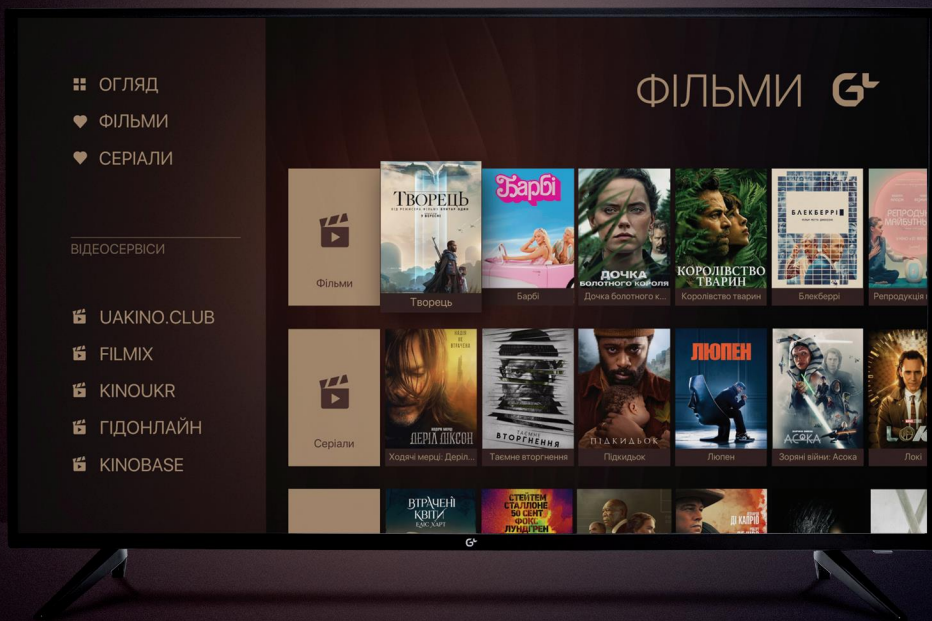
ОГЛЯД
ФІЛЬМИ
СЕРІАЛИ

ВІДЕОСЕРВІСИ

UAKINO.CLUB
FILMIX
KINOUKR
ГІДОНЛАЙН
KINOBASE

ФІЛЬМИ

Фільми

ТВОРЕЦЬ
Творець

Барбі
Барбі

ДОЧКА БОЛОТНОГО КОРОЛЯ
Дочка болотного к...

КОРОЛІВСТВО ТВАРИН
Королівство тварин

БЛЕКБЕРРІ
Блекберрі

Репродукція

Серіали

ДЕРІЛ ДІКСОН
Ходячі мерці: Деріл...

ТАЄМНЕ ВТОРГНЕННЯ
Таємне вторгнення

ПІДКИДЬОК
Підкидьок

ЛЮПЕН
Люпен

АСОКА
Зоряні війни: Асока

LOKI
Локі

ВТРАЧЕНІ КВІТИ
СТЕЙТЕМ СТАЛЛОНЕ 50 CENT ФОКС ЛУНДГРЕН

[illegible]